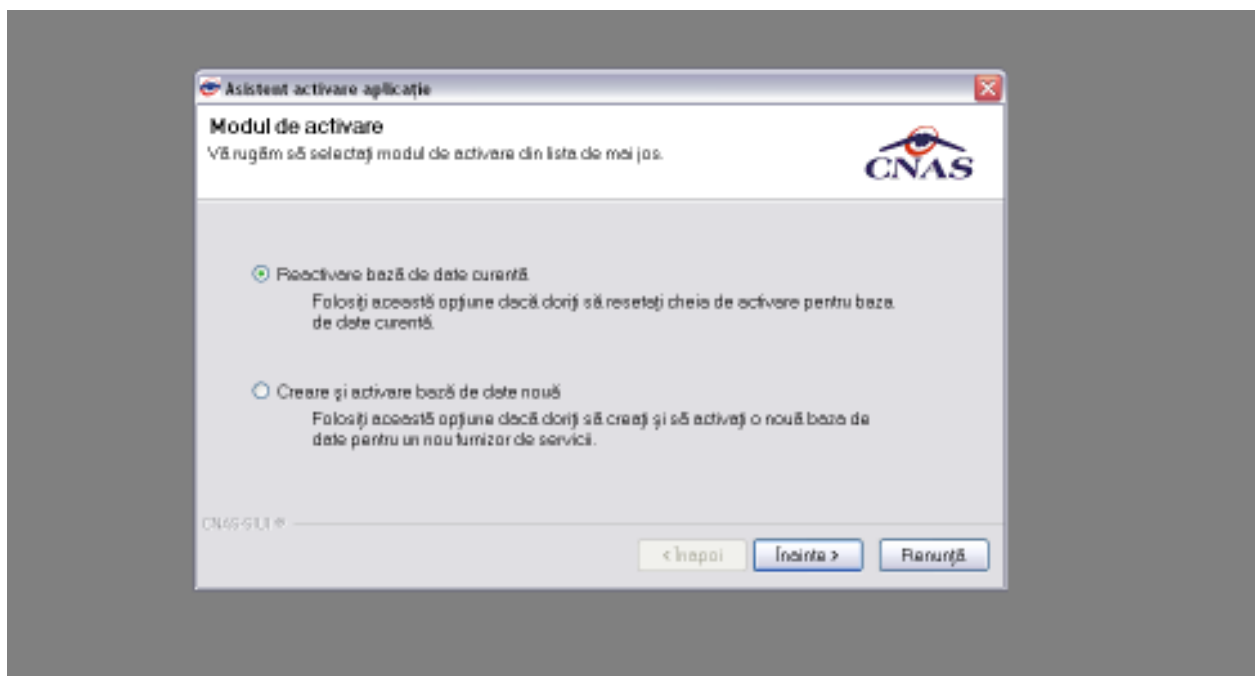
Asistent activare aplicaţie

Modul de activare
Vă rugăm să selectaţi modul de activare din lista de mai jos.

CNAS

Reactivare bază de date curentă.
Folosiţi această opţiune dacă doriţi să resetaţi cheia de activare pentru baza de date curentă.

Creare şi activare bază de date nouă
Folosiţi această opţiune dacă doriţi să creaţi şi să activaţi o nouă baza de date pentru un nou furnizor de servicii.

CNAS-SIUI ®

< Înapoi
Înainte >
Renunţă